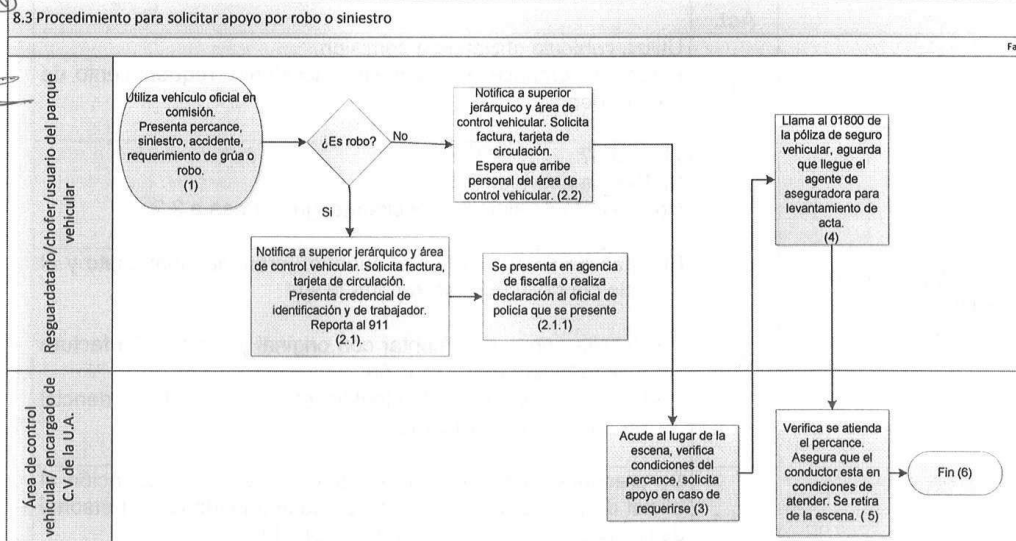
8.3 Procedimiento para solicitar apoyo por robo o siniestro

Fa

Resguardatario/chofer/usuario del parque vehicular

Utiliza vehículo oficial en comisión. Presenta percance, siniestro, accidente, requerimiento de grúa o robo. (1)

¿Es robo?

No

Notifica a superior jerárquico y área de control vehicular. Solicita factura, tarjeta de circulación. Espera que arribe personal del área de control vehicular. (2.2)

Si

Notifica a superior jerárquico y área de control vehicular. Solicita factura, tarjeta de circulación. Presenta credencial de identificación y de trabajador. Reporta al 911 (2.1).

Se presenta en agencia de fiscalía o realiza declaración al oficial de policía que se presente (2.1.1)

Llama al 01800 de la póliza de seguro vehicular, aguarda que llegue el agente de aseguradora para levantamiento de acta. (4)

Área de control vehicular/ encargado de C.V de la U.A.

Acude al lugar de la escena, verifica condiciones del percance, solicita apoyo en caso de requerirse (3)

Verifica se atienda el percance. Asegura que el conductor esta en condiciones de atender. Se retira de la escena. ( 5)

Fin (6)